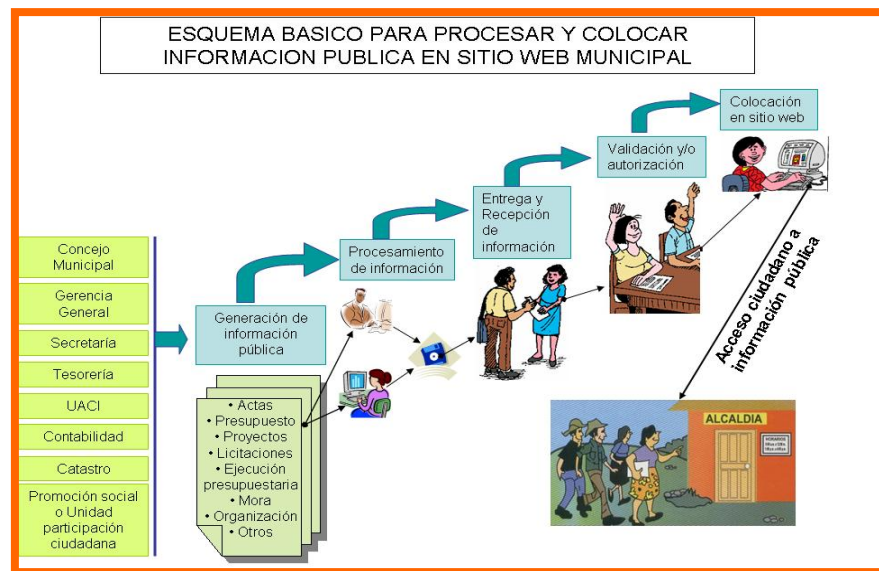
ESQUEMA BASICO PARA PROCESAR Y COLOCAR INFORMACION PUBLICA EN SITIO WEB MUNICIPAL

Concejo Municipal

Gerencia General

Secretaría

Tesorería

UACI

Contabilidad

Catastro

Promoción social o Unidad participación ciudadana

Generación de información pública

Procesamiento de información

Entrega y Recepción de información

Validación y/o autorización

Colocación en sitio web

• Actas
• Presupuesto
• Proyectos
• Licitaciones
• Ejecución presupuestaria
• Mora
• Organización
• Otros

Acceso ciudadano a información pública

ALCALDIA